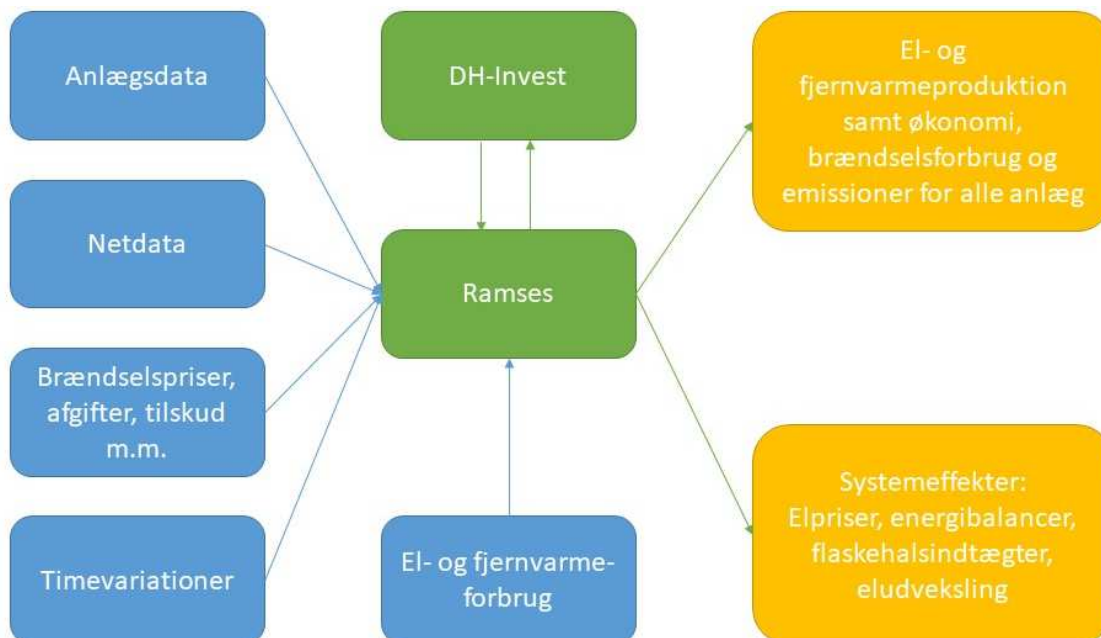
Anlægsdata

Netdata

Brændselspriser, afgifter, tilskud m.m.

Timevariationer

DH-Invest

Ramses

El- og fjernvarme-forbrug

El- og fjernvarmeproduktion samt økonomi, brændselsforbrug og emissioner for alle anlæg

Systemeffekter: Elpriser, energibalancer, flaskehalsindtægter, eludveksling